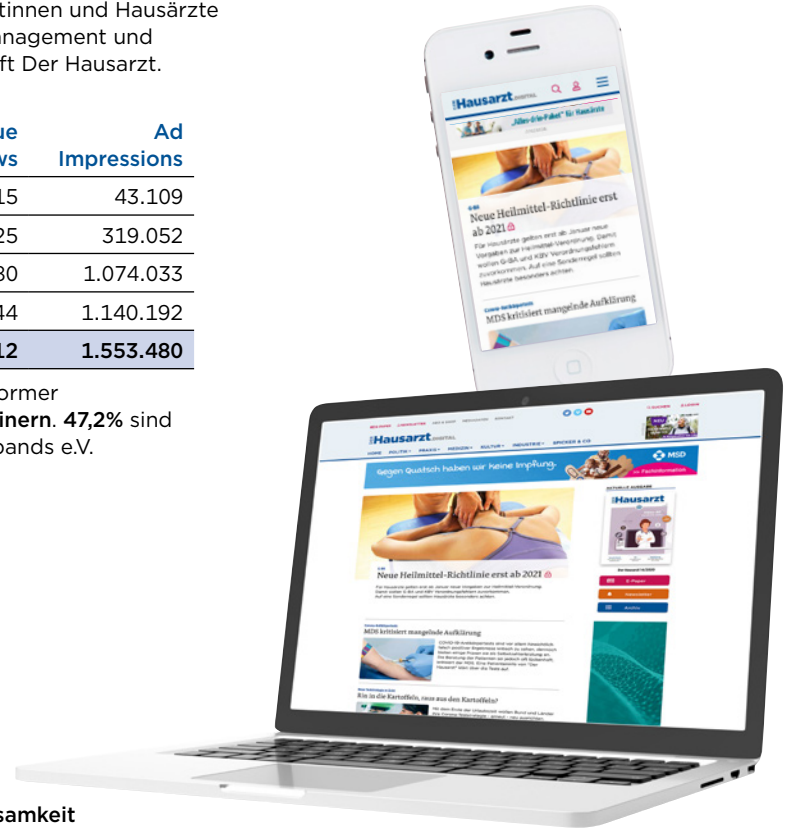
tinnen und Hausärzte
nagement und
ft Der Hausarzt.

| ue ws | Ad Impressions |
|---|---|
| 15 | 43.109 |
| 25 | 319.052 |
| 30 | 1.074.033 |
| 44 | 1.140.192 |
| 12 | 1.553.480 |

ormer
inern. 47,2% sind
bands e.V.

Hausarzt DIGITAL

Neue Heilmittel-Richtlinie erst ab 2021

MDS kritisiert mangelnde Aufklärung

Hausarzt DIGITAL

HOME POLITIK PRAXIS MEDIZIN KULTUR INDUSTRIE SPICKER & CO

Gegen Quatsch haben wir keine Impfung.

MSD

Hausarzt

Neue Heilmittel-Richtlinie erst ab 2021

MDS kritisiert mangelnde Aufklärung

Rin in die Kartoffeln, raus aus den Kartoffeln?

samkeit